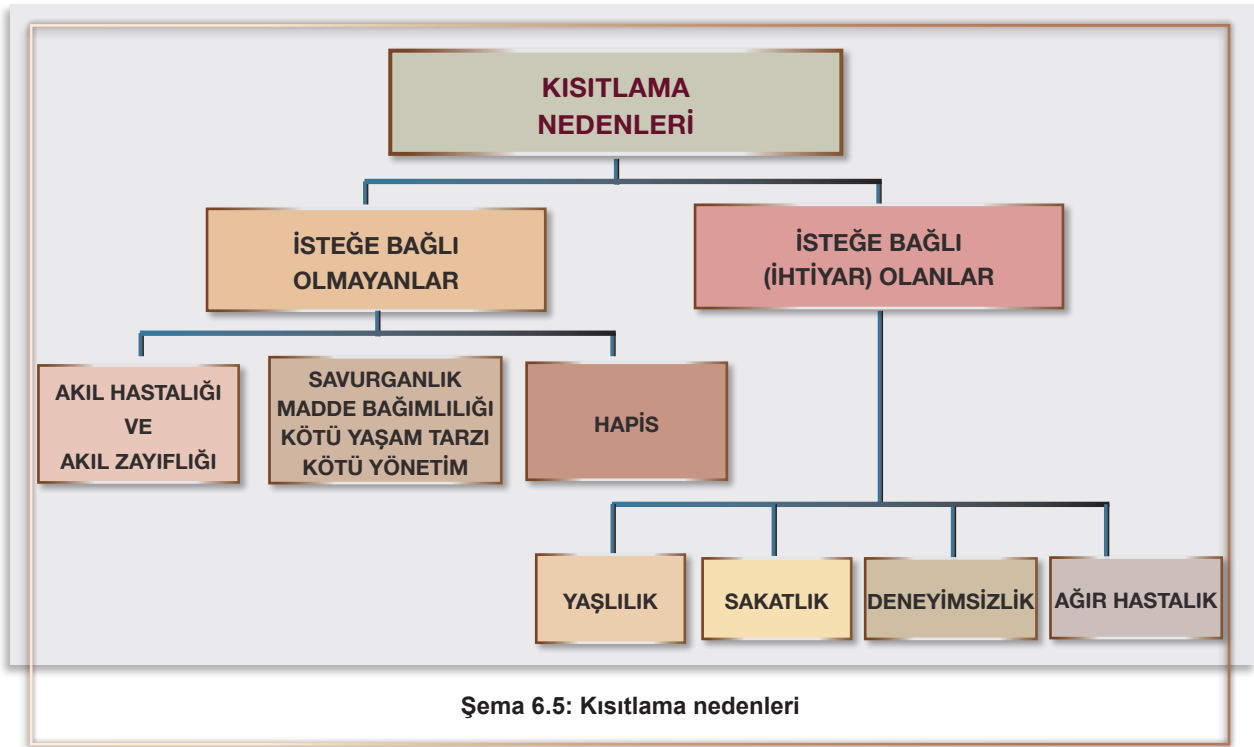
KISITLAMA NEDENLERİ

İSTEĞE BAĞLI OLMAYANLAR

İSTEĞE BAĞLI (İHTİYAR) OLANLAR

AKIL HASTALIĞI VE AKIL ZAYIFLIĞI

SAVURGANLIK
MADDE BAĞIMLILIĞI
KÖTÜ YAŞAM TARZI
KÖTÜ YÖNETİM

HAPİS

YAŞLILIK

SAKATLIK

DENEYİMSİZLİK

AĞIR HASTALIK

Şema 6.5: Kısıtlama nedenleri